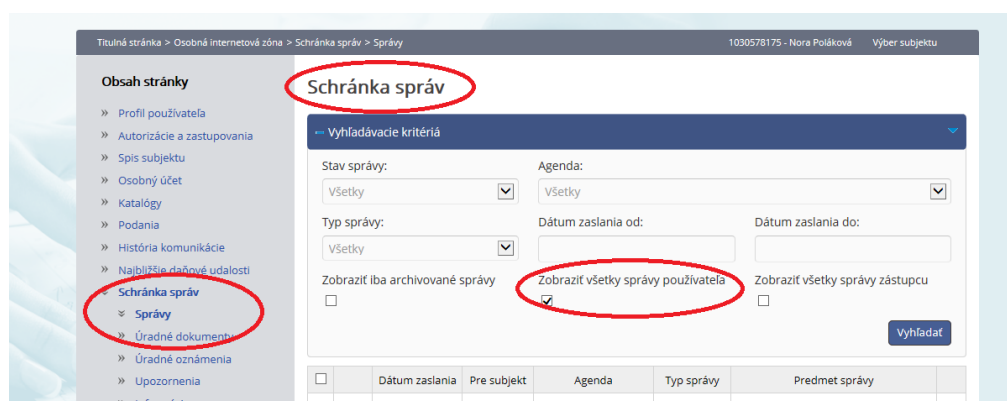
Titulná stránka > Osobná internetová zóna > Schránka správ > Správy

1030578175 - Nora Poláková

Výber subjektu

Obsah stránky

» Profil používateľa
» Autorizácie a zastupovania
» Spis subjektu
» Osobný účet
» Katalógy
» Podania
» História komunikácie
» Najbližšie daňové udalosti
» Schránka správ
» Správy
» Úradné dokumenty
» Úradné oznámenia
» Upozornenia

Schránka správ

Vyhľadávacie kritériá

Stav správy:
Všetky

Agenda:
Všetky

Typ správy:
Všetky

Dátum zaslania od:

Dátum zaslania do:

Zobraziť iba archivované správy

Zobraziť všetky správy používateľa

Zobraziť všetky správy zástupcu

Vyhľadať

| | | Dátum zaslania | Pre subjekt | Agenda | Typ správy | Predmet správy | |
|---|---|---|---|---|---|---|---|